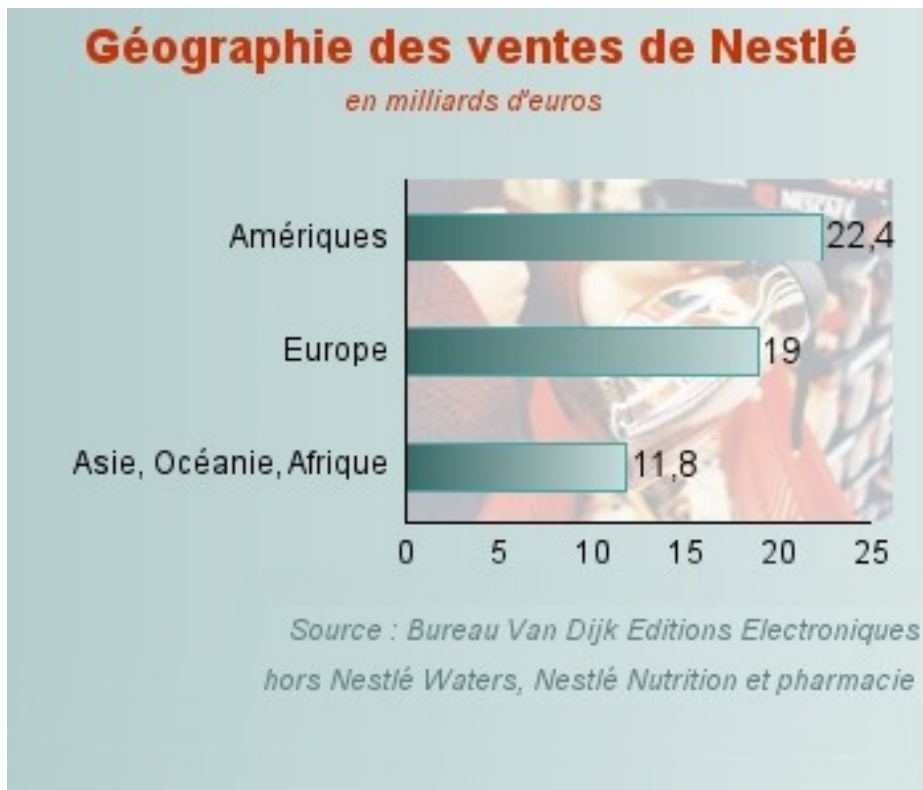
Géographie des ventes de Nestlé

en milliards d'euros

Amériques 22,4

Europe 19

Asie, Océanie, Afrique 11,8

0 5 10 15 20 25

Source : Bureau Van Dijk Editions Electroniques

hors Nestlé Waters, Nestlé Nutrition et pharmacie